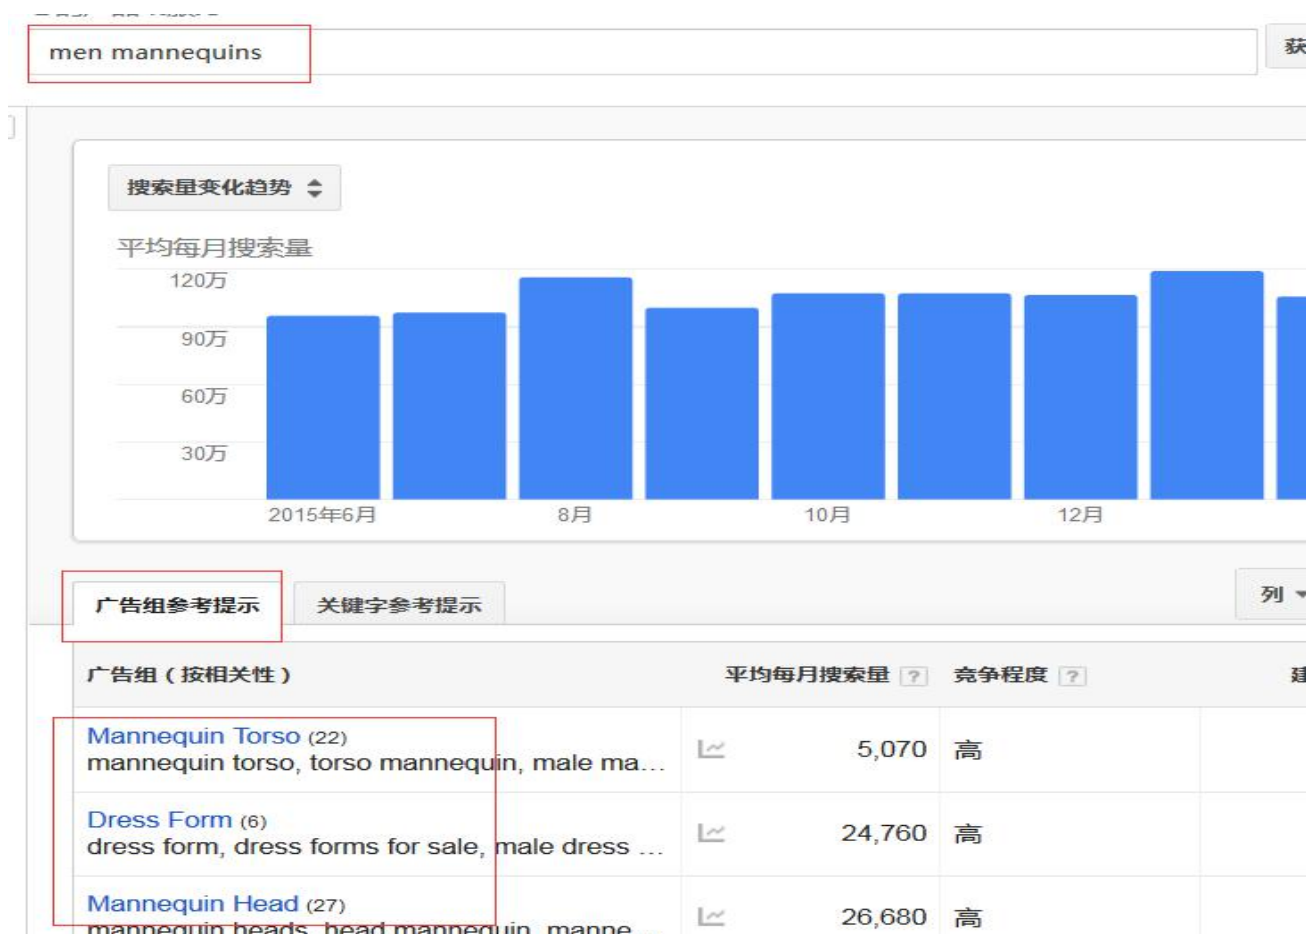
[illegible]

men mannequins

获

搜索量变化趋势

平均每月搜索量

120万

90万

60万

30万

2015年6月

8月

10月

12月

广告组参考提示

关键字参考提示

列

| 广告组（按相关性） | | 平均每月搜索量 ? | 竞争程度 ? | 建 |
|---|---|---|---|---|
| Mannequin Torso (22) mannequin torso, torso mannequin, male ma... | | 5,070 | 高 | |
| Dress Form (6) dress form, dress forms for sale, male dress ... | | 24,760 | 高 | |
| Mannequin Head (27) mannequin heads, head mannequin, manne... | | 26,680 | 高 | |